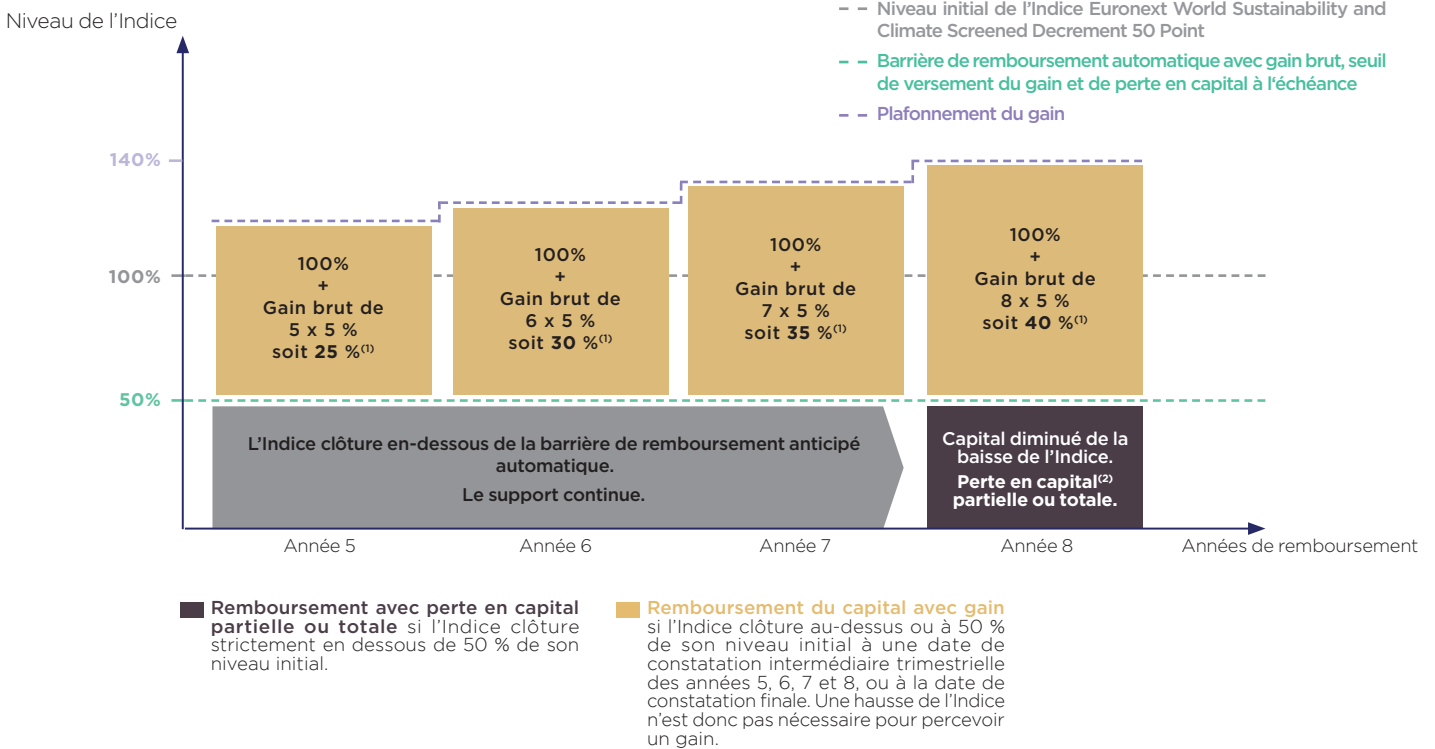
Niveau de l'Indice

Niveau initial de l'Indice Euronext World Sustainability and Climate Screened Decrement 50 Point

Barrière de remboursement automatique avec gain brut, seuil de versement du gain et de perte en capital à l'échéance

Plafonnement du gain

140%

100%

50%

100% + Gain brut de 5 x 5 % soit **25** %$^{(1)}$

100% + Gain brut de 6 x 5 % soit **30** %$^{(1)}$

100% + Gain brut de 7 x 5 % soit **35** %$^{(1)}$

100% + Gain brut de 8 x 5 % soit **40** %$^{(1)}$

L'Indice clôture en-dessous de la barrière de remboursement anticipé automatique.

Le support continue.

Capital diminué de la baisse de l'Indice.

Perte en capital$^{(2)}$ partielle ou totale.

Année 5

Année 6

Année 7

Année 8

Années de remboursement

**Remboursement avec perte en capital partielle ou totale** si l'Indice clôture strictement en dessous de 50 % de son niveau initial.

**Remboursement du capital avec gain** si l'Indice clôture au-dessus ou à 50 % de son niveau initial à une date de constatation intermédiaire trimestrielle des années 5, 6, 7 et 8, ou à la date de constatation finale. Une hausse de l'Indice n'est donc pas nécessaire pour percevoir un gain.